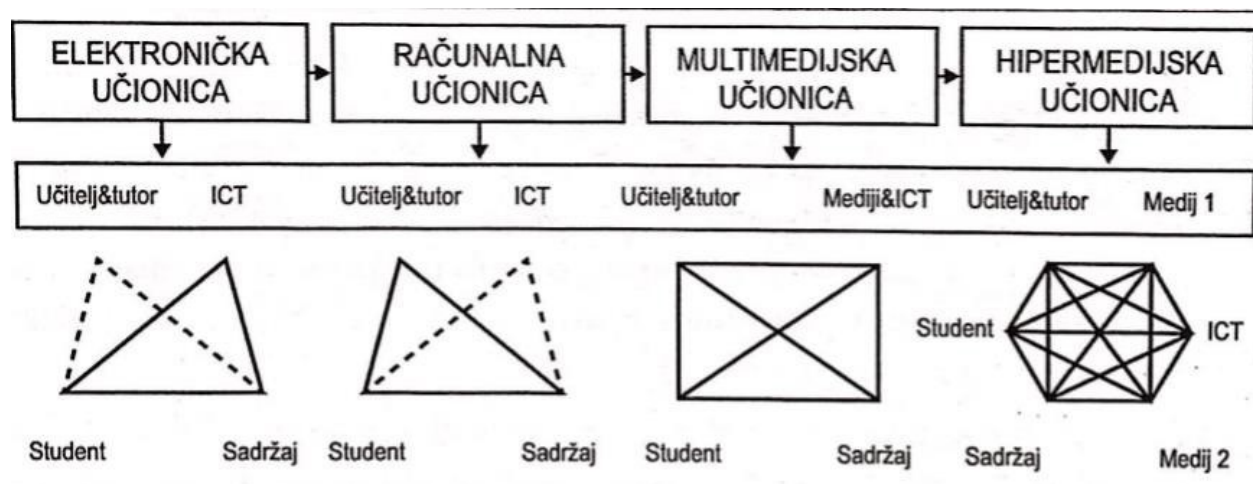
ELEKTRONIČKA UČIONICA

RAČUNALNA UČIONICA

MULTIMEDIJSKA UČIONICA

HIPERMEDIJSKA UČIONICA

Učitelj&tutor ICT Učitelj&tutor ICT Učitelj&tutor Mediji&ICT Učitelj&tutor Medij 1

Student ICT

Student Sadržaj Student Sadržaj Student Sadržaj Sadržaj Medij 2